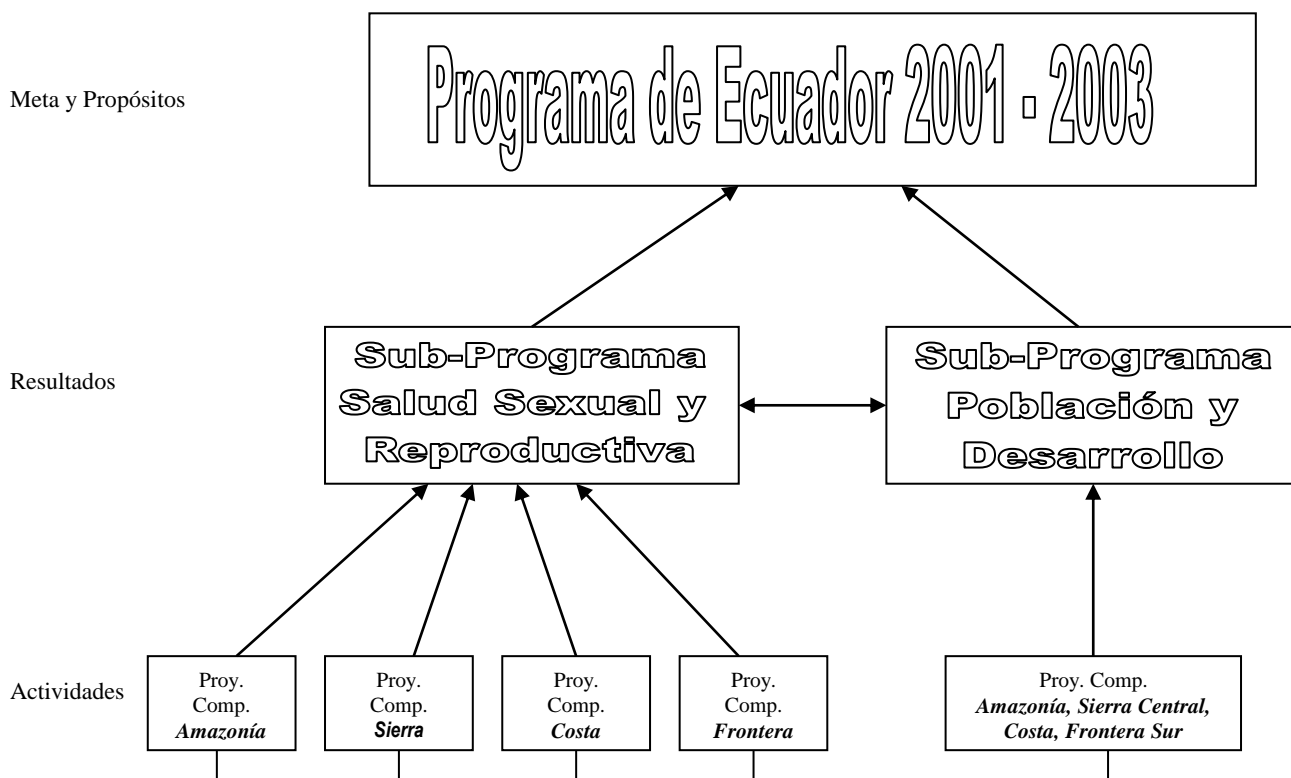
Meta y Propósitos

Programa de Ecuador 2001 - 2003

Resultados

Sub-Programa Salud Sexual y Reproductiva

Sub-Programa Población y Desarrollo

Actividades

Proy. Comp. *Amazonía*

Proy. Comp. *Sierra*

Proy. Comp. *Costa*

Proy. Comp. *Frontera*

Proy. Comp. *Amazonía, Sierra Central, Costa, Frontera Sur*